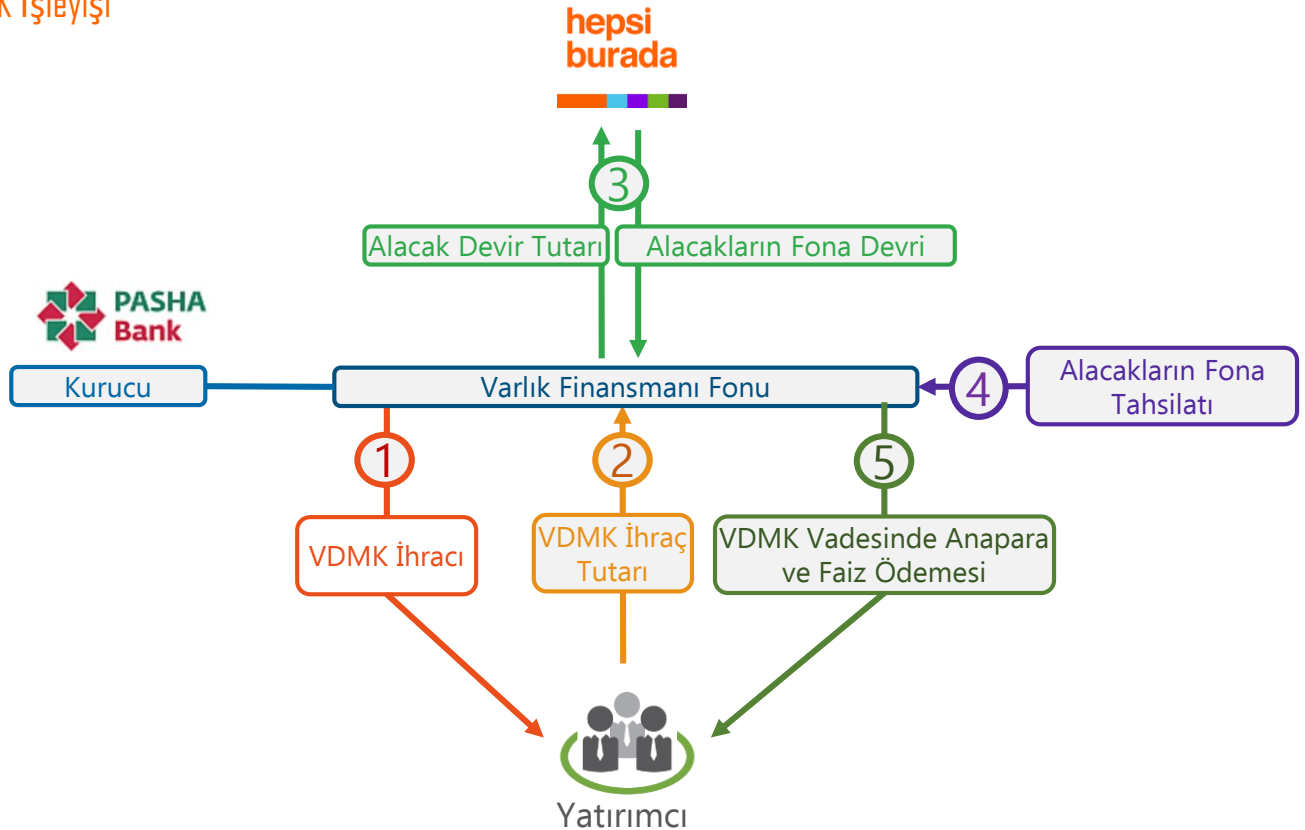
K İşleyişi

hepsi burada

3

Alacak Devir Tutarı

Alacakların Fona Devri

PASHA Bank

Kurucu

Varlık Finansmanı Fonu

4

Alacakların Fona Tahsilatı

1

2

5

VDMK İhracı

VDMK İhraç Tutarı

VDMK Vadesinde Anapara ve Faiz Ödemesi

Yatırımcı